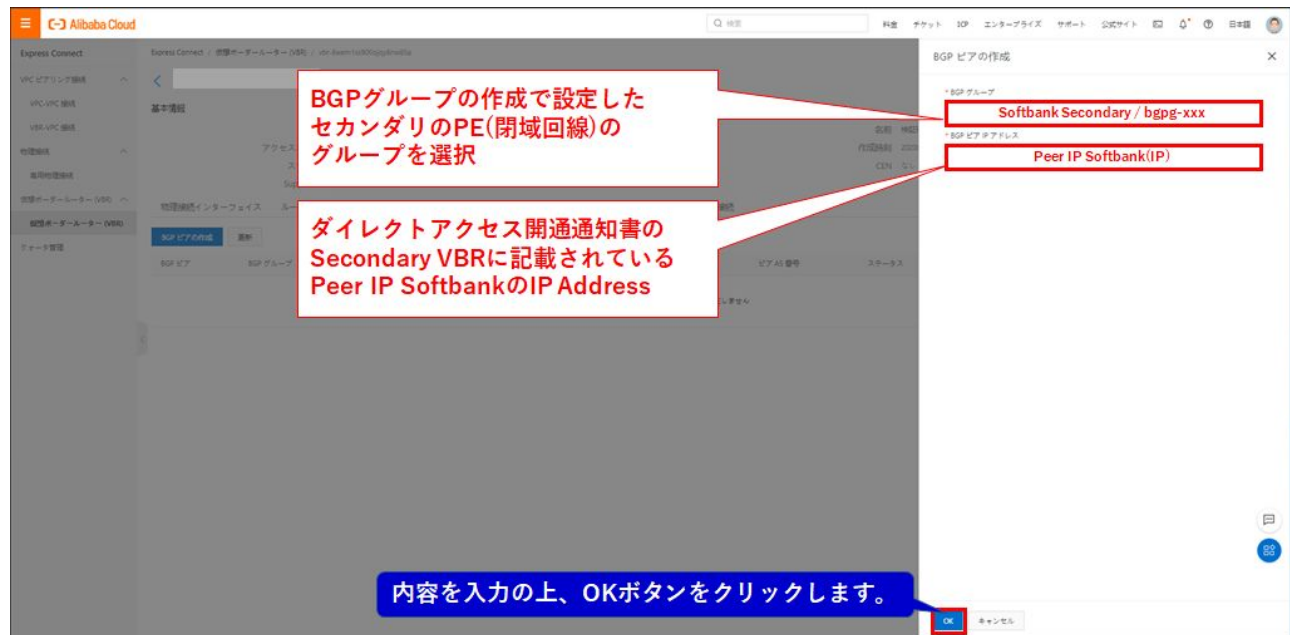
Alibaba Cloud

検索

料金 チケット ICP エンタープライズ サポート 公式サイト 日本語

Express Connect

VPC ピアリング接続

VPC-VPC 接続

VBR-VPC 接続

物理接続

専用物理接続

仮想ボーダールーター (VBR)

仮想ボーダールーター (VBR)

ルータ管理

Express Connect / 仮想ボーダールーター (VBR) / vbr-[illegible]

基本情報

BGPグループの作成で設定したセカンダリのPE(閉域回線)のグループを選択

ダイレクトアクセス開通通知書のSecondary VBRに記載されているPeer IP SoftbankのIP Address

物理接続インターフェイス

BGP ピアの作成

BGP ピア

BGP グループ

ピア AS 番号

ステータス

BGP ピアの作成

* BGP グループ

Softbank Secondary / bgpg-xxx

* BGP ピア IP アドレス

Peer IP Softbank(IP)

内容を入力の上、OKボタンをクリックします。

OK

キャンセル